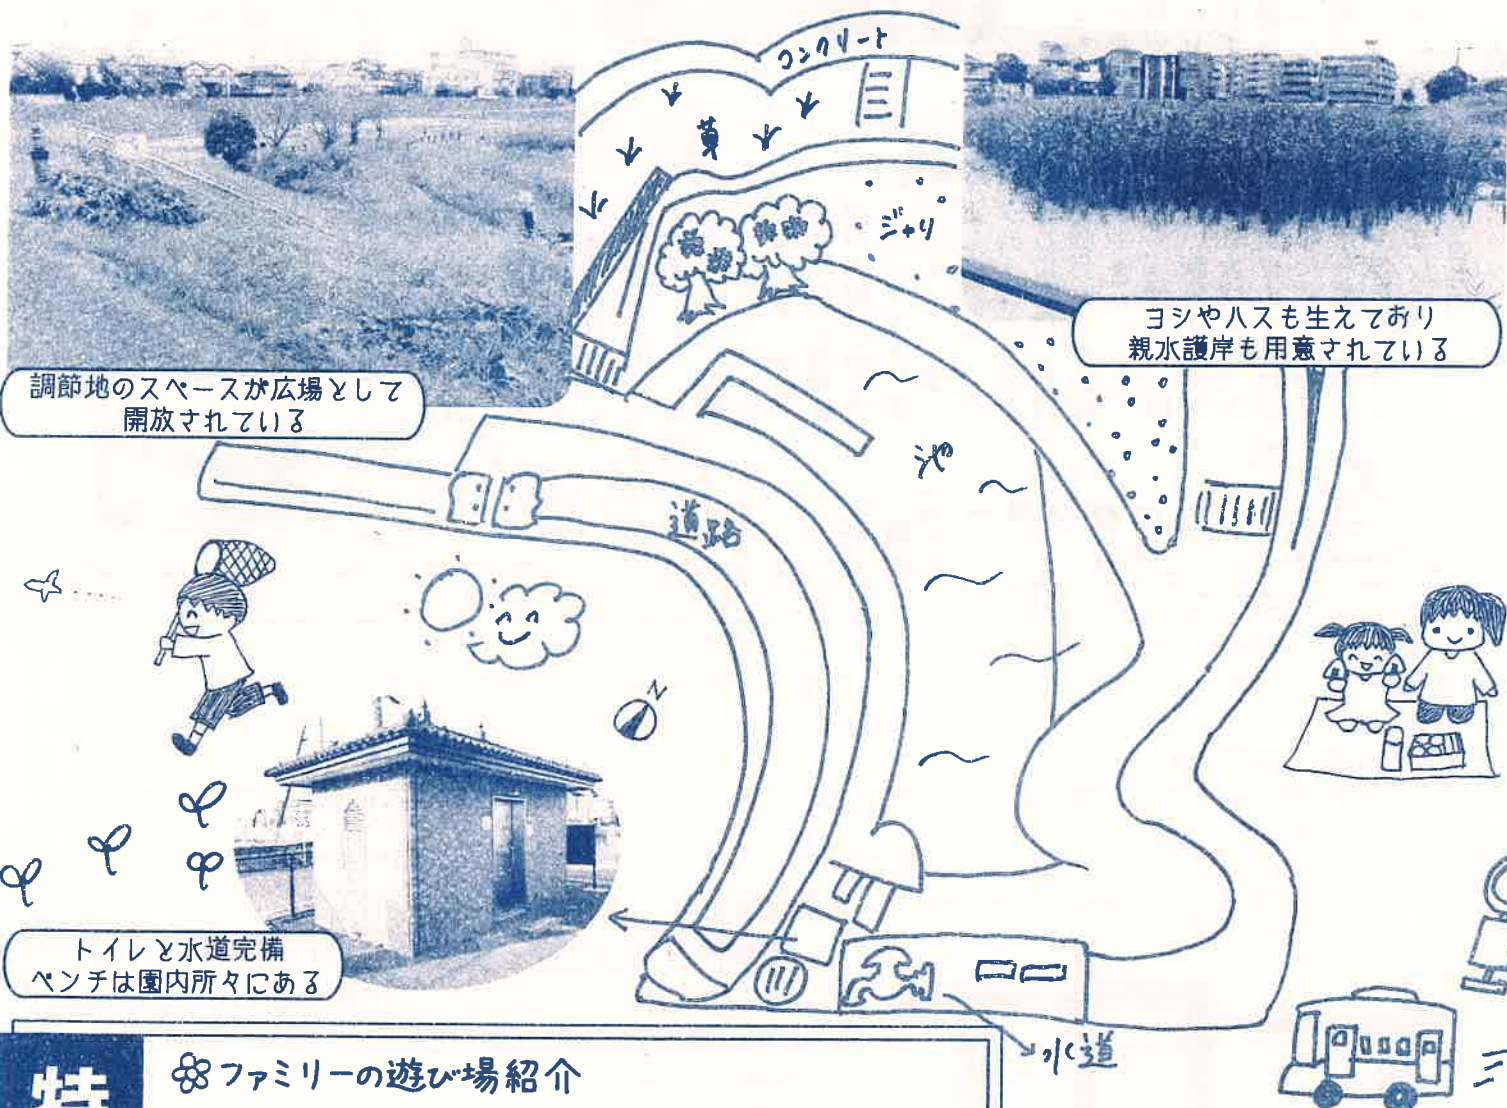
コンクリート

芝

ジャリ

ヨシやハスも生えており
親水護岸も用意されている

調節地のスペースが広場として
開放されている

池

道路

トイレと水道完備
ベンチは園内所々にある

水道

特

ファミリーの遊び場紹介